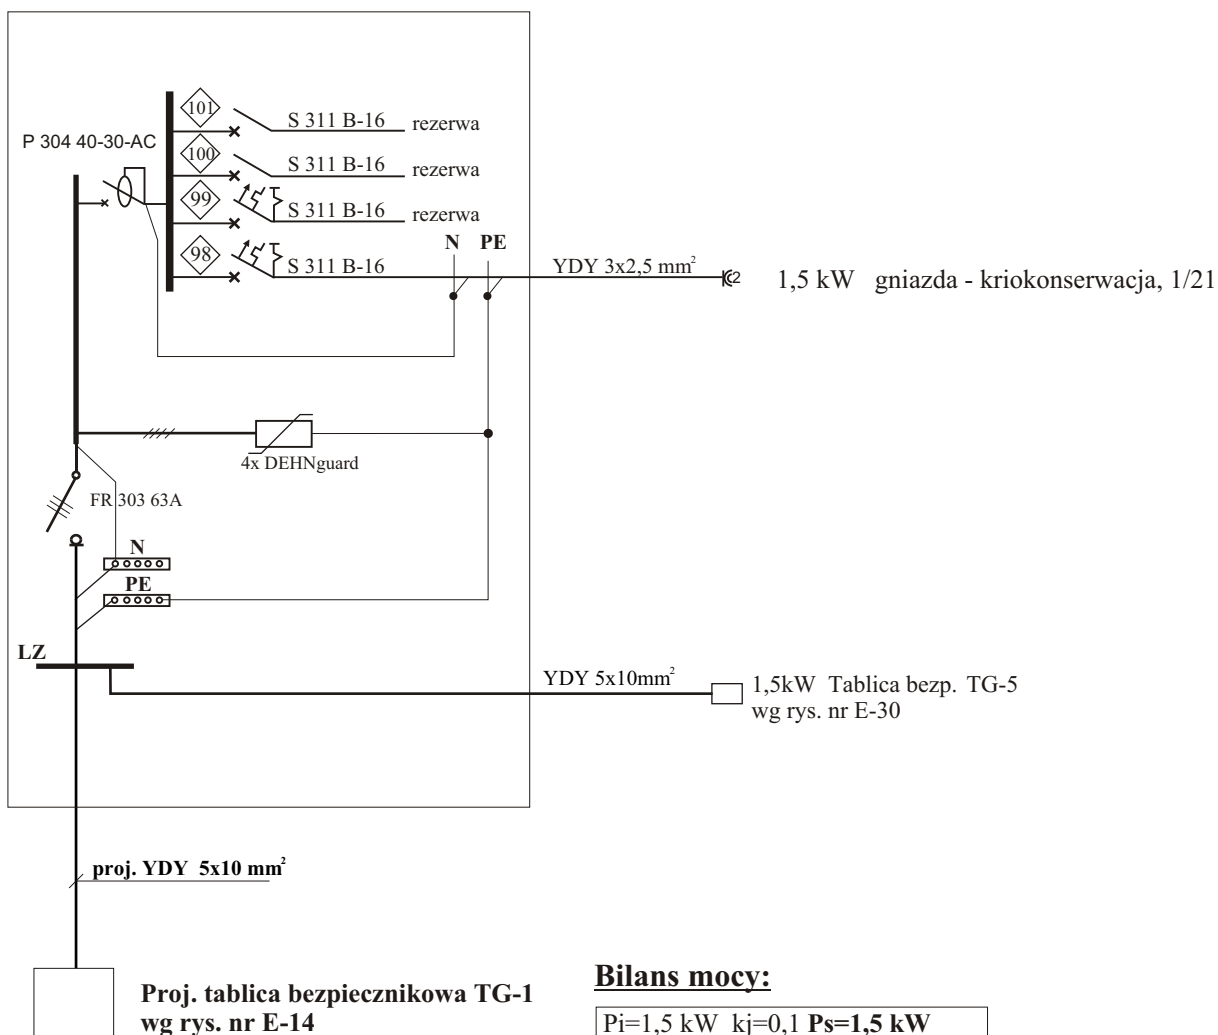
P 304 40-30-AC

101 S 311 B-16 rezerwa

100 S 311 B-16 rezerwa

99 S 311 B-16 rezerwa

98 S 311 B-16

N PE

YDY 3x2,5 mm$^2$

2

1,5 kW gniazda - kriokonserwacja, 1/21

4x DEHNguard

FR 303 63A

N

PE

LZ

YDY 5x10mm$^2$

1,5kW Tablica bezp. TG-5 wg rys. nr E-30

proj. YDY 5x10 mm$^2$

Proj. tablica bezpiecznikowa TG-1 wg rys. nr E-14

Bilans mocy:

Pi=1,5 kW kj=0,1 Ps=1,5 kW